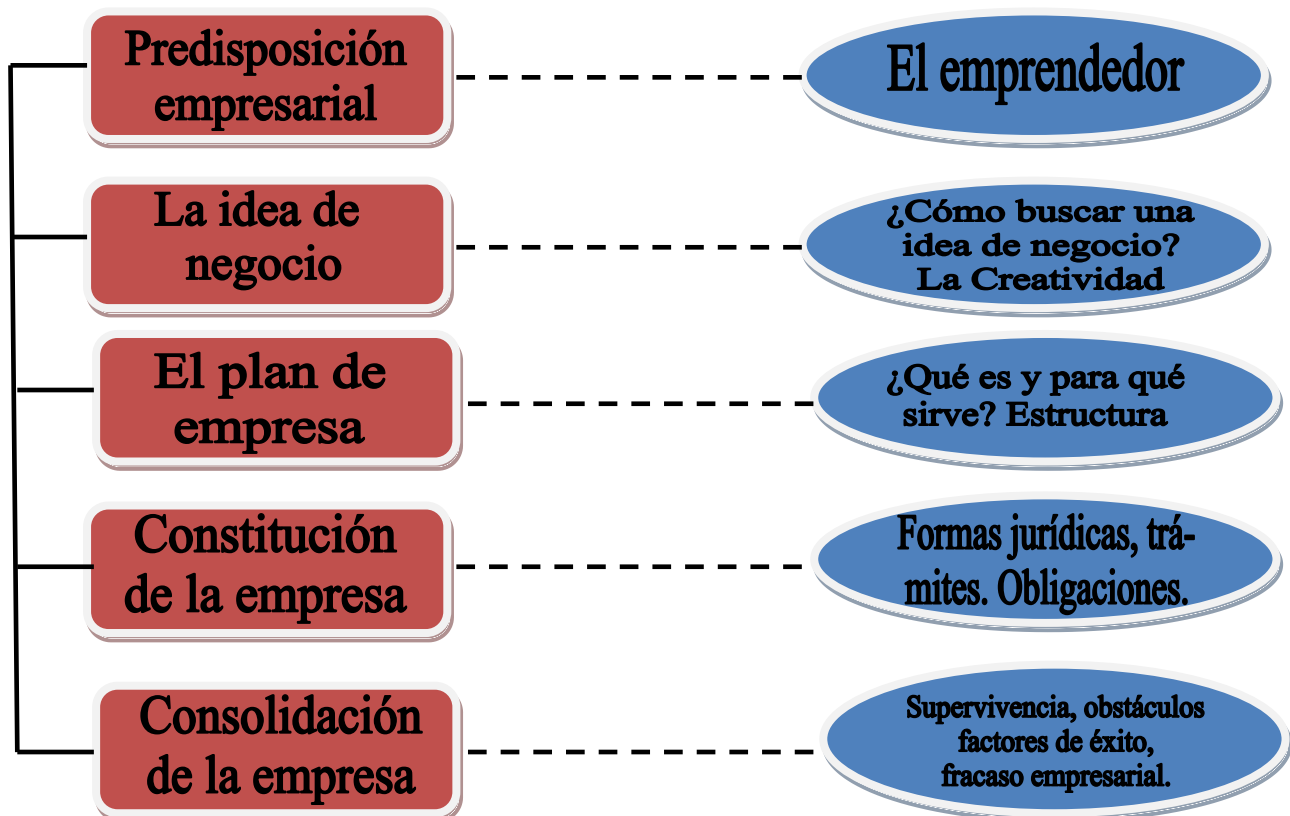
Predisposición empresarial

El emprendedor

La idea de negocio

¿Cómo buscar una idea de negocio? La Creatividad

El plan de empresa

¿Qué es y para qué sirve? Estructura

Constitución de la empresa

Formas jurídicas, trámites. Obligaciones.

Consolidación de la empresa

Supervivencia, obstáculos factores de éxito, fracaso empresarial.